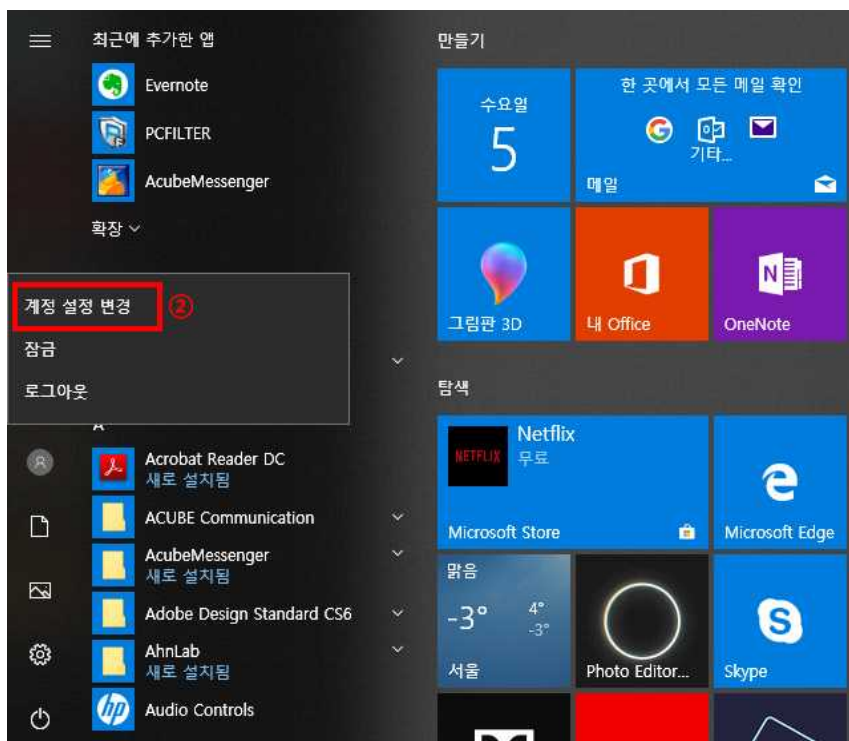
최근에 추가한 앱

Evernote

PCFILTER

AcubeMessenger

확장

계정 설정 변경 ②

잠금

로그아웃

A

Acrobat Reader DC
새로 설치됨

ACUBE Communication

AcubeMessenger
새로 설치됨

Adobe Design Standard CS6

AhnLab
새로 설치됨

Audio Controls

만들기

수요일
5

한 곳에서 모든 메일 확인
기타...
메일

그림판 3D

내 Office

OneNote

탐색

NETFLIX
Netflix
무료

Microsoft Store

Microsoft Edge

맑음
-3°
4°
-3°
서울

Photo Editor...

Skype